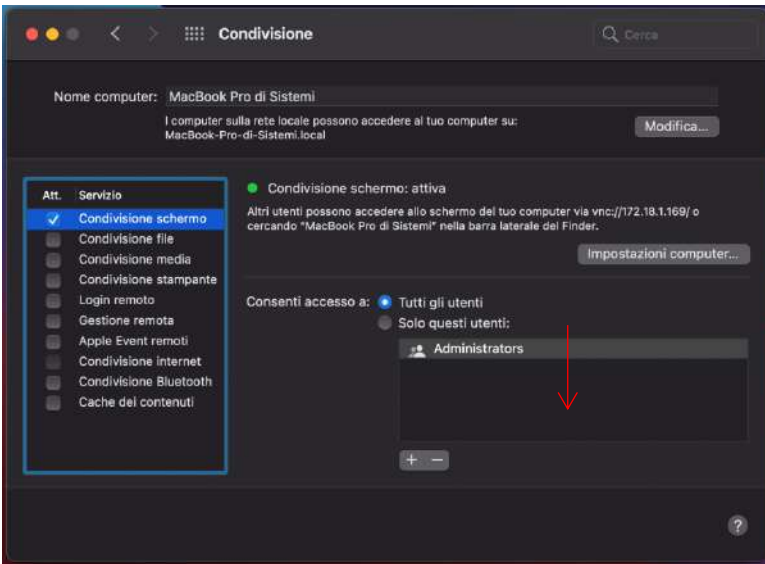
Condivisione

Cerca

Nome computer: MacBook Pro di Sistemi

I computer sulla rete locale possono accedere al tuo computer su: MacBook-Pro-di-Sistemi.local

Modifica...

Att. Servizio
Condivisione schermo
Condivisione file
Condivisione media
Condivisione stampante
Login remoto
Gestione remota
Apple Event remoti
Condivisione Internet
Condivisione Bluetooth
Cache dei contenuti

Condivisione schermo: attiva

Altri utenti possono accedere allo schermo del tuo computer via vnc://172.18.1.169/ o cercando "MacBook Pro di Sistemi" nella barra laterale del Finder.

Impostazioni computer...

Consenti accesso a: Tutti gli utenti
Solo questi utenti:

Administrators

+ −

?